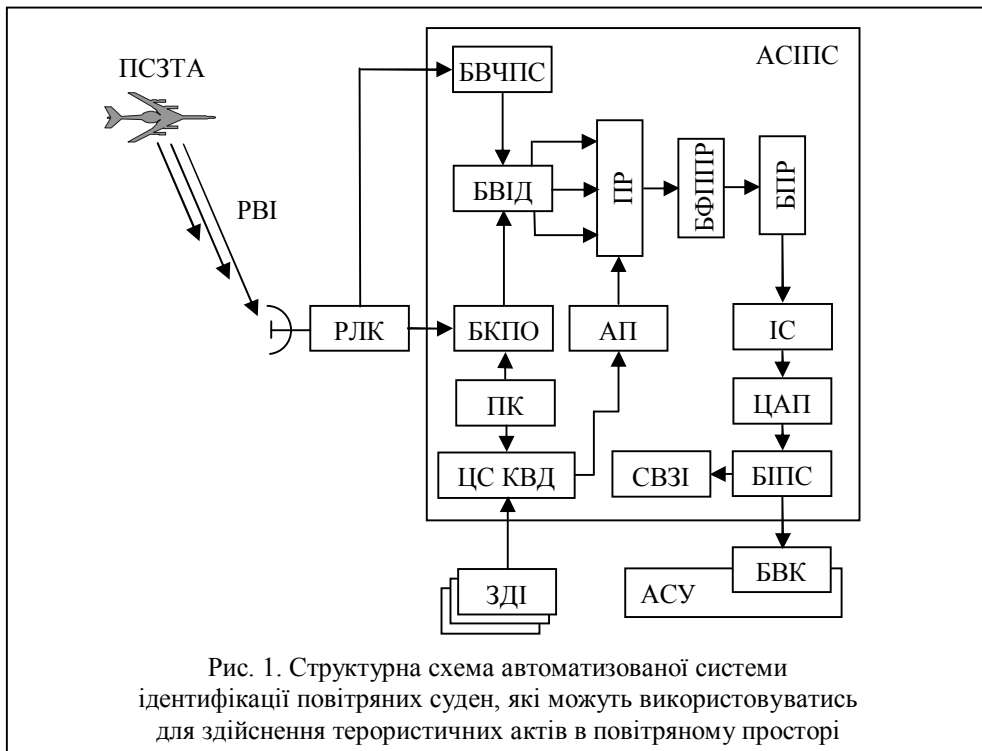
ПСЗТА

РВІ

АСІПС

БВЧПС

БВІД

ПР

БФППР

БПР

РЛК

БКПО

АП

ІС

ПК

ЦАП

ЦС КВД

СВЗІ

БІПС

ЗДІ

АСУ

БВК

Рис. 1. Структурна схема автоматизованої системи ідентифікації повітряних суден, які можуть використовуватись для здійснення терористичних актів в повітряному просторі